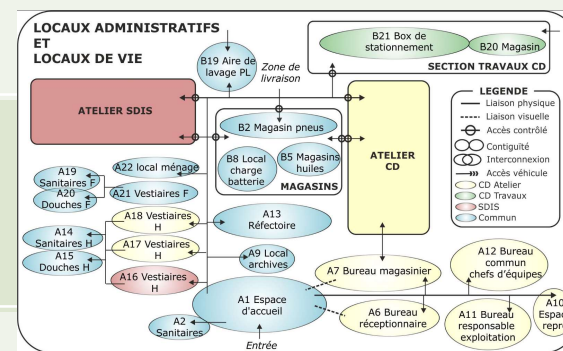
LOCAUX ADMINISTRATIFS ET LOCAUX DE VIE

B19 Aire de lavage PL

Zone de livraison

B21 Box de stationnement

B20 Magasin

SECTION TRAVAUX CD

ATELIER SDIS

B2 Magasin pneus

B8 Local charge batterie

B5 Magasins huiles

MAGASINS

ATELIER CD

LEGENDE
Liaison physique
Liaison visuelle
Accès contrôlé
Contiguïté
Interconnexion
Accès véhicule
CD Atelier
CD Travaux
SDIS
Commun

A19 Sanitaires F

A20 Douches F

A22 local ménage

A21 Vestiaires F

A18 Vestiaires H

A13 Réfectoire

A14 Sanitaires H

A15 Douches H

A17 Vestiaires H

A9 Local archives

A16 Vestiaires H

A7 Bureau magasinier

A12 Bureau commun chefs d'équipes

A1 Espace d'accueil

A6 Bureau réceptionnaire

A11 Bureau responsable exploitation

A10 Espa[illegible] repr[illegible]

A2 Sanitaires

Entrée